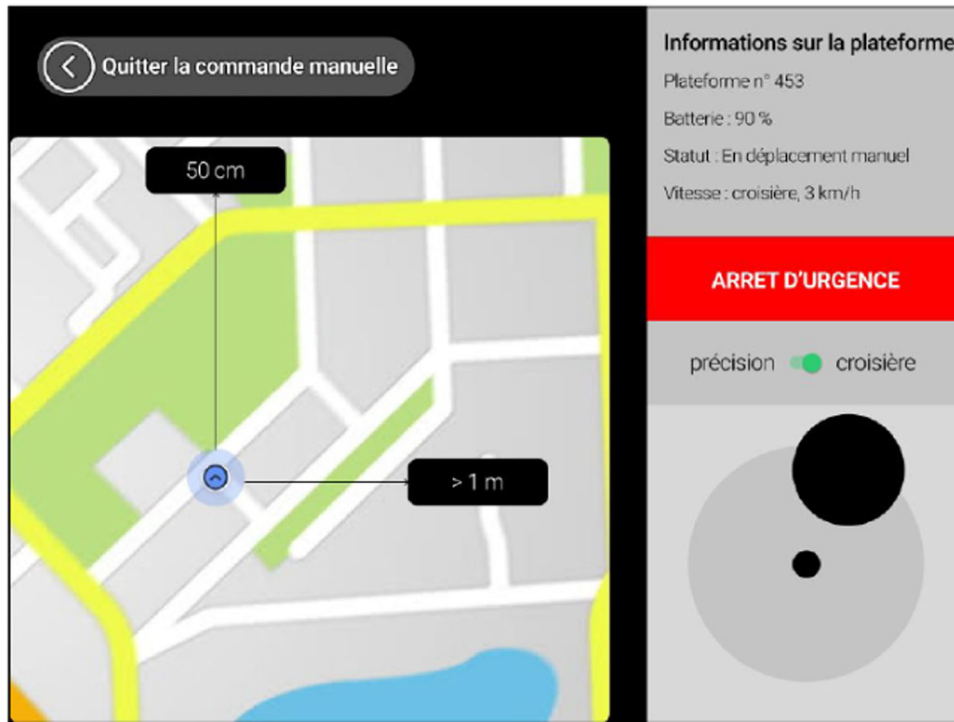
Quitter la commande manuelle

50 cm

> 1 m

Informations sur la plateforme

Plateforme n° 453

Batterie : 90 %

Statut : En déplacement manuel

Vitesse : croisière, 3 km/h

ARRET D'URGENCE

précision croisière